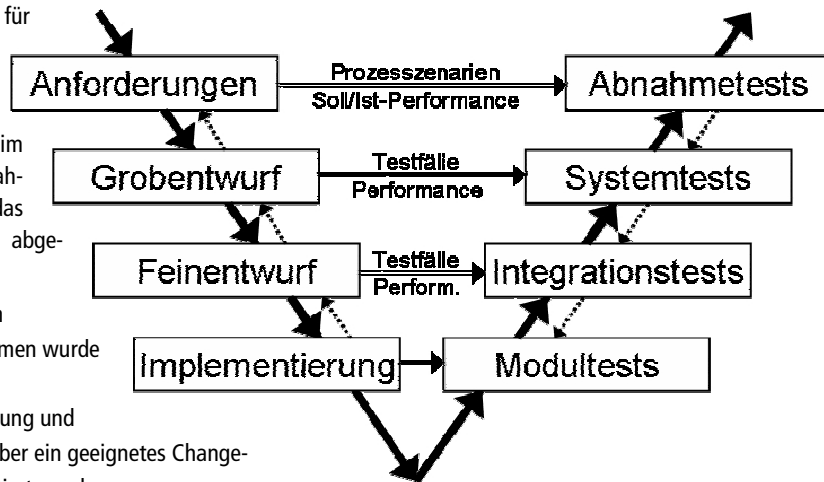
für

im
ah-
las
abge-

n
men wurde

ung und
ber ein geeignetes Change-

Anforderungen

Prozesszenarien
Soll/Ist-Performance

Abnahmetests

Grobentwurf

Testfälle
Performance

Systemtests

Feinentwurf

Testfälle
Perform.

Integrationstests

Implementierung

Modultests